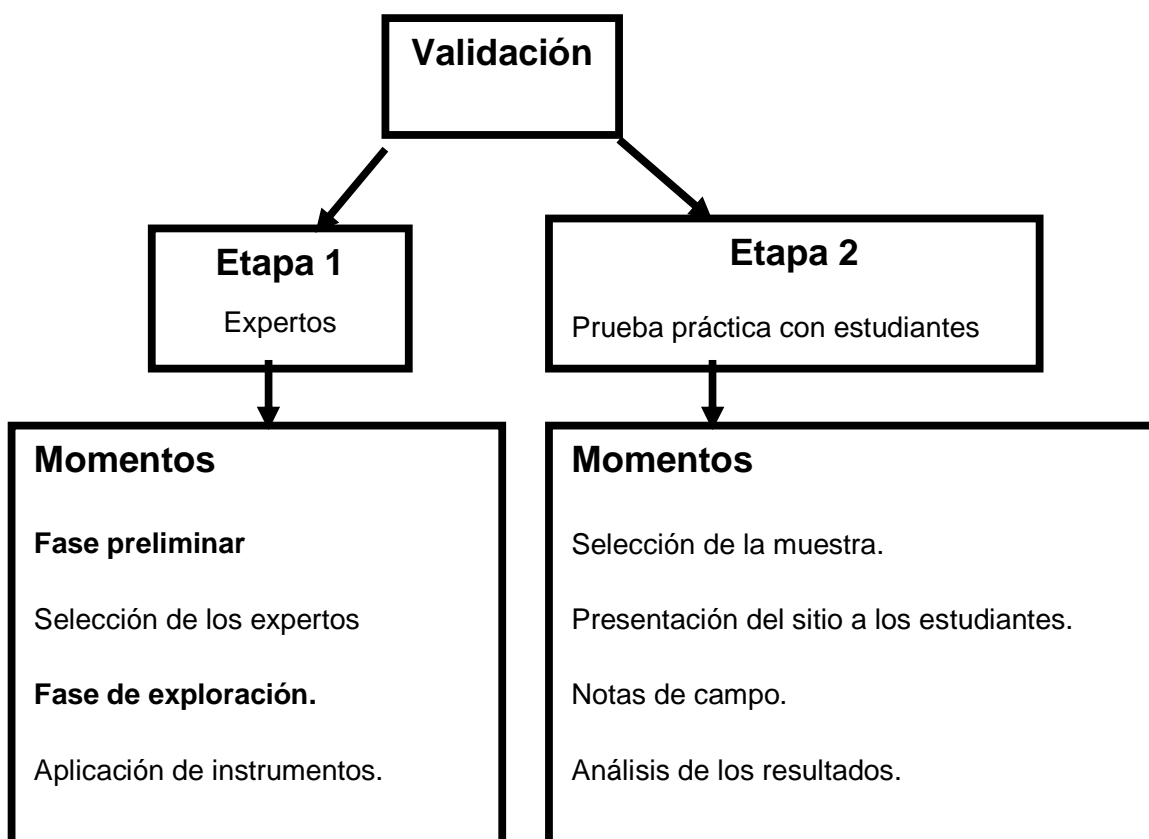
Validación

Etapa 1

Expertos

Etapa 2

Prueba práctica con estudiantes

Momentos

Fase preliminar

Selección de los expertos

Fase de exploración.

Aplicación de instrumentos.

Momentos

Selección de la muestra.

Presentación del sitio a los estudiantes.

Notas de campo.

Análisis de los resultados.